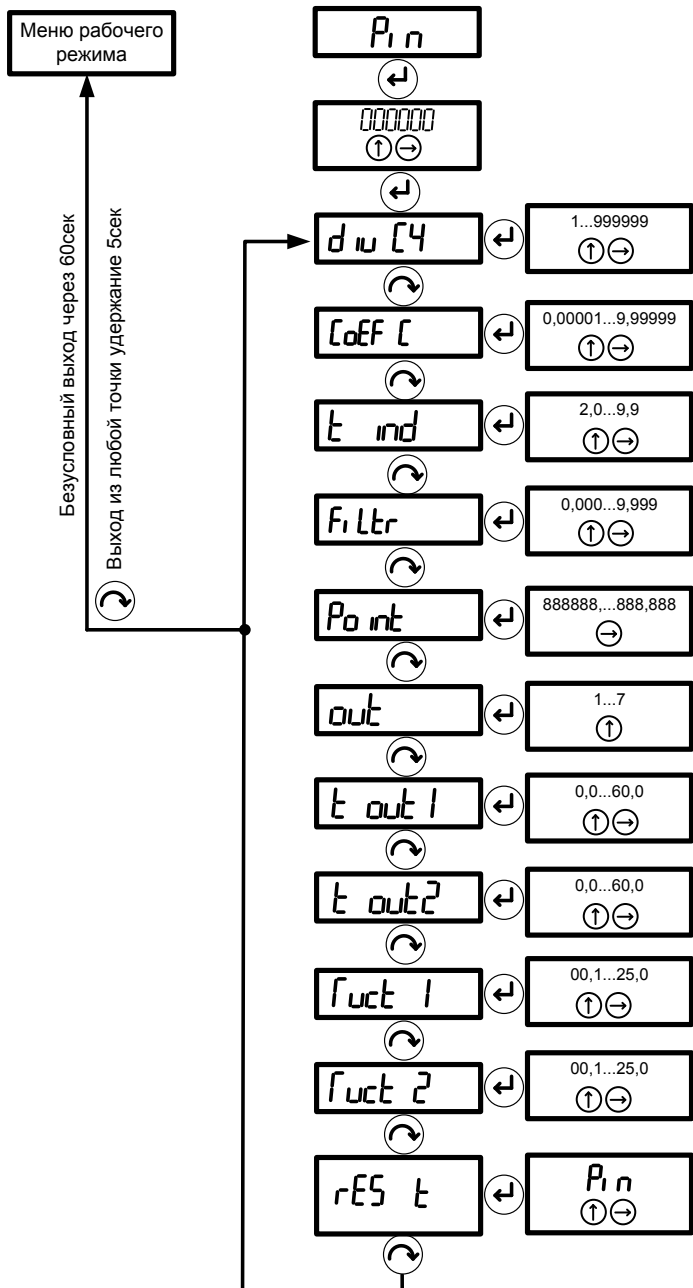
Меню рабочего режима

Безусловный выход через 60сек

Выход из любой точки удержание 5сек

Pin

000000

diu C4

1...999999

CoEF C

0,00001...9,99999

t ind

2,0...9,9

FiLtr

0,000...9,999

Point

888888,...888,888

out

1...7

t out1

0,0...60,0

t out2

0,0...60,0

Гuct 1

00,1...25,0

Гuct 2

00,1...25,0

rES t

Pin